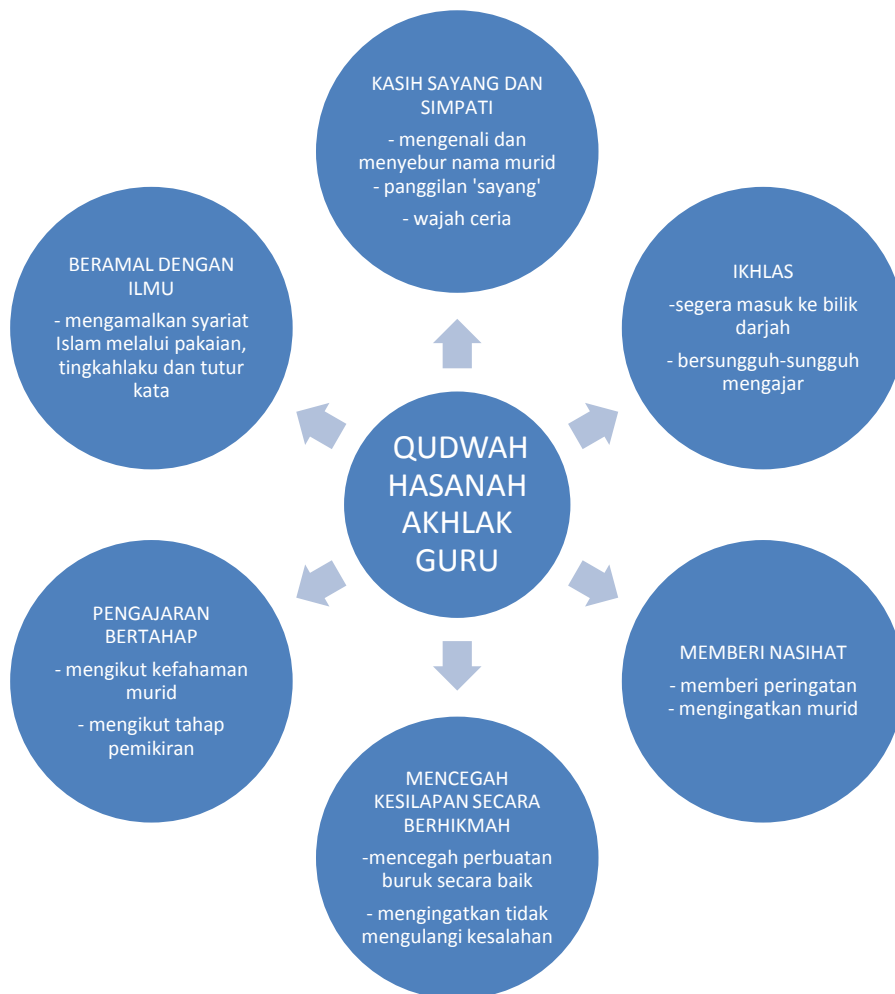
KASIH SAYANG DAN SIMPATI

- mengenali dan menyebur nama murid
- panggilan 'sayang'

- wajah ceria

BERAMAL DENGAN ILMU

- mengamalkan syariat Islam melalui pakaian, tingkahlaku dan tutur kata

IKHLAS

-segera masuk ke bilik darjah

- bersungguh-sungguh mengajar

QUDWAH HASANAH AKHLAK GURU

PENGAJARAN BERTAHAP

- mengikut kefahaman murid

- mengikut tahap pemikiran

MEMBERI NASIHAT

- memberi peringatan
- mengingatkan murid

MENCEGAH KESILAPAN SECARA BERHIKMAH

-mencegah perbuatan buruk secara baik

- mengingatkan tidak mengulangi kesalahan